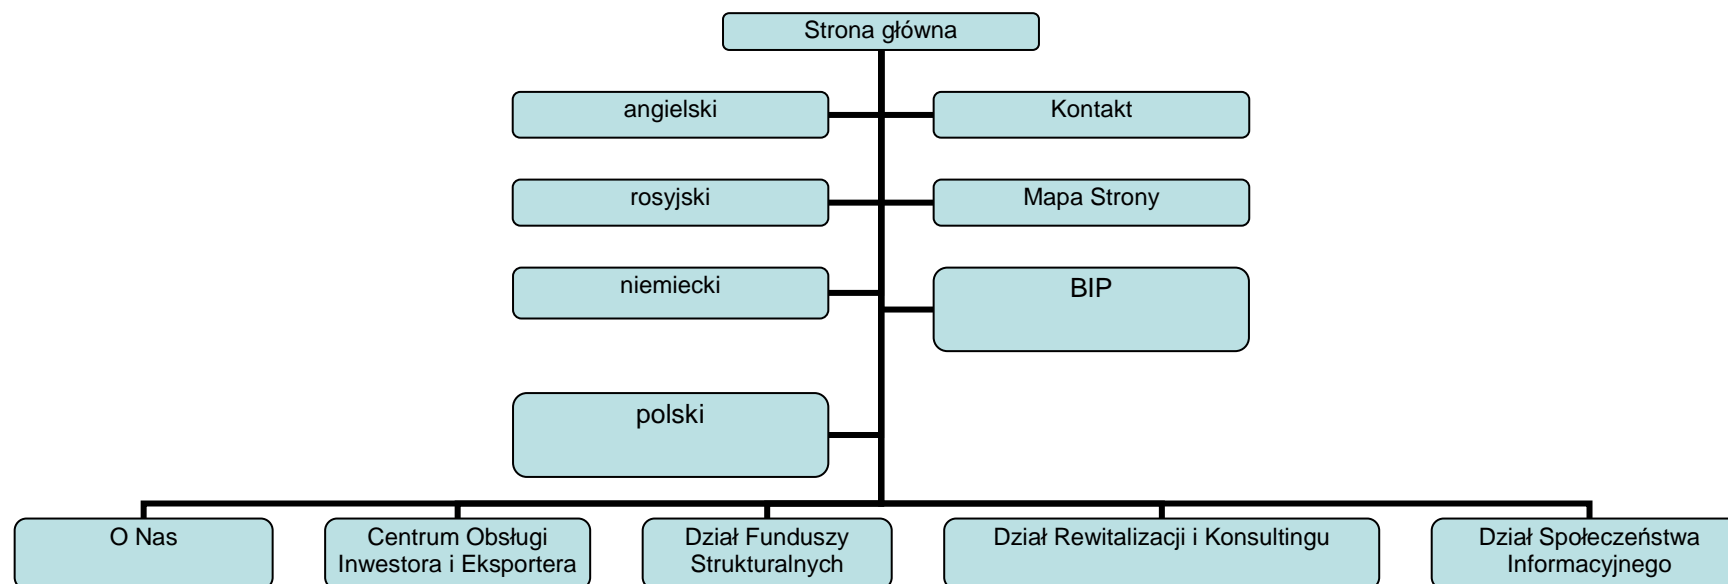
Strona główna

angielski

Kontakt

rosyjski

Mapa Strony

niemiecki

BIP

polski

O Nas

Centrum Obsługi Inwestora i Eksportera

Dział Funduszy Strukturalnych

Dział Rewitalizacji i Konsultingu

Dział Społeczeństwa Informacyjnego